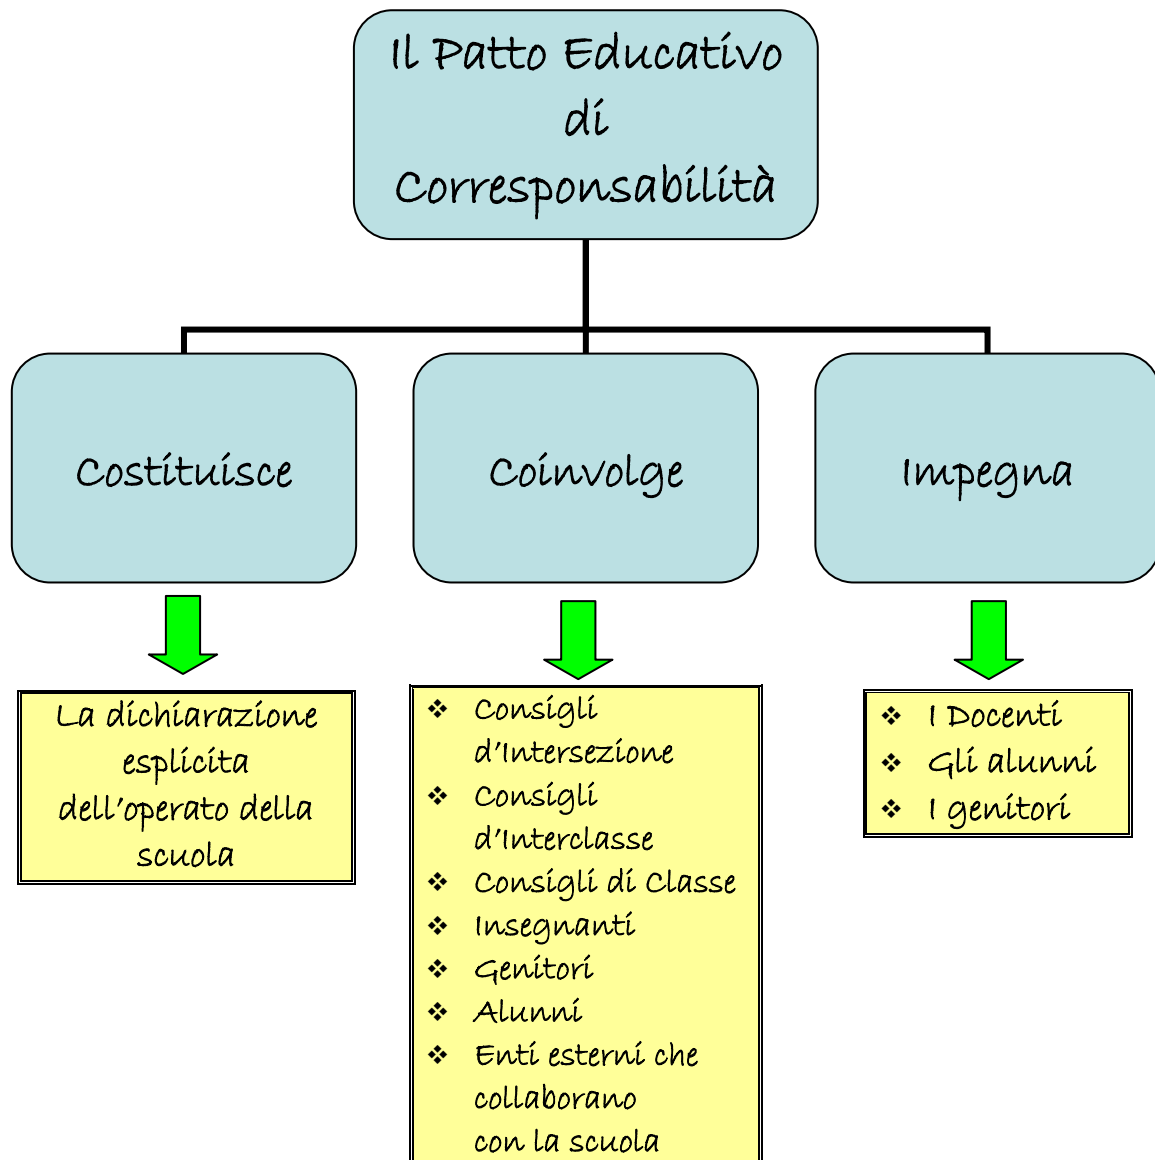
Il Patto Educativo di Corresponsabilità

Costituisce

Coinvolge

Impegna

La dichiarazione esplicita dell'operato della scuola

❖ Consigli d'Intersezione
❖ Consigli d'Interclasse
❖ Consigli di Classe
❖ Insegnanti
❖ Genitori
❖ Alunni
❖ Enti esterni che collaborano con la scuola

❖ I Docenti
❖ Gli alunni
❖ I genitori